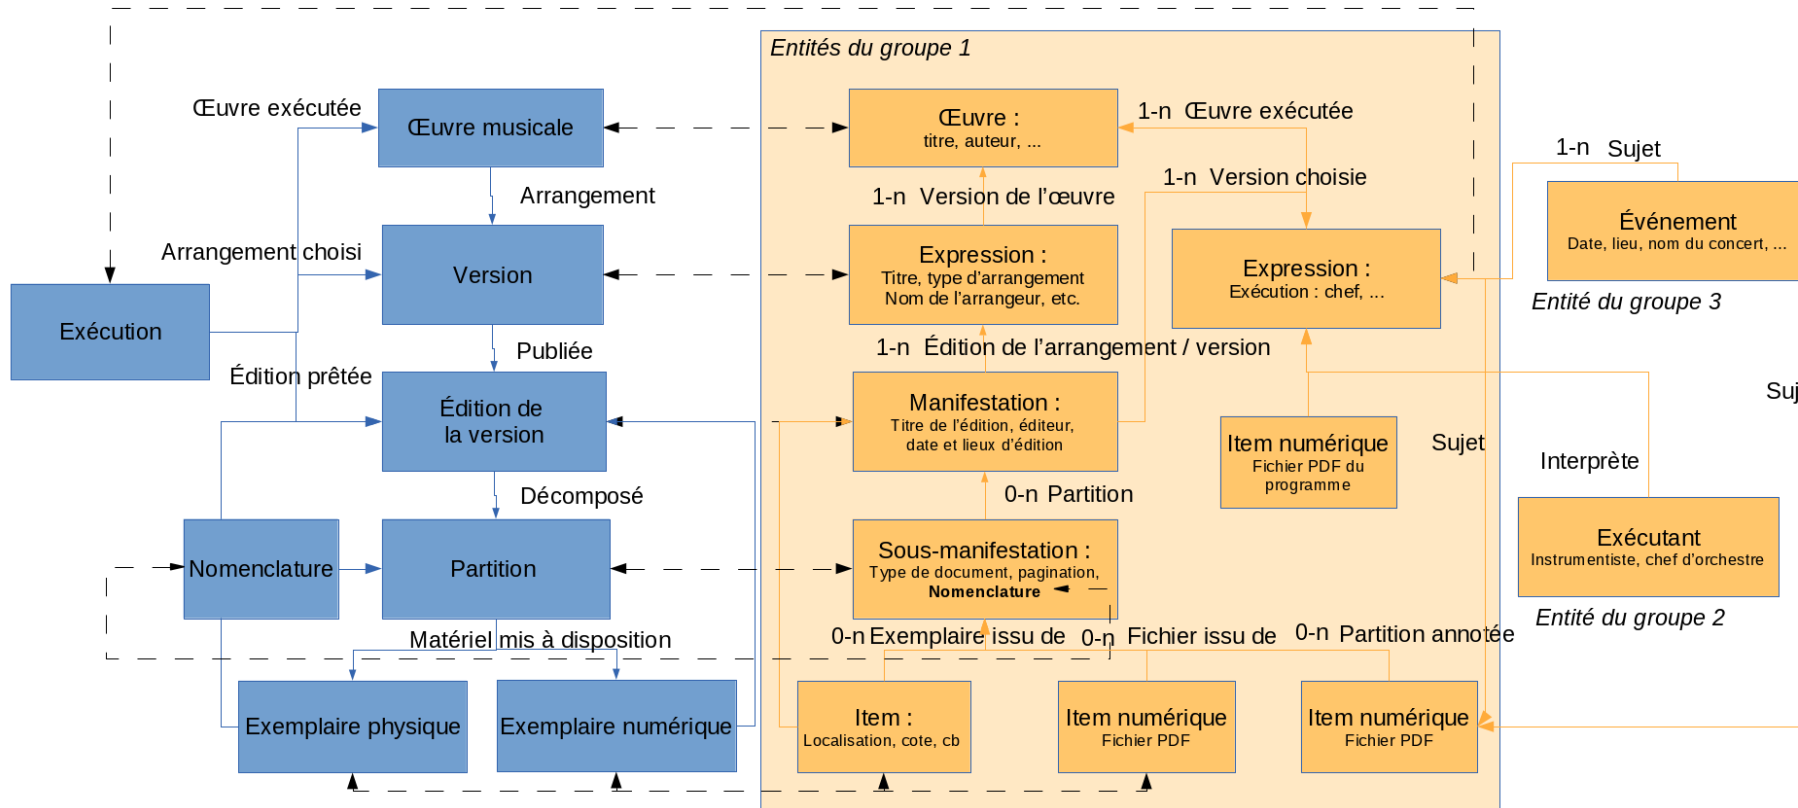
Entités du groupe 1

Œuvre exécutée

Œuvre musicale

Œuvre :
titre, auteur, ...

1-n Œuvre exécutée

1-n Sujet

Arrangement

1-n Version de l'œuvre

1-n Version choisie

Événement
Date, lieu, nom du concert, ...

Arrangement choisi

Version

Expression :
Titre, type d'arrangement
Nom de l'arrangeur, etc.

Expression :
Exécution : chef, ...

Entité du groupe 3

Exécution

Publiée

1-n Édition de l'arrangement / version

Édition prêtée

Édition de la version

Manifestation :
Titre de l'édition, éditeur, date et lieux d'édition

Item numérique
Fichier PDF du programme

Sujet

Interprète

Suj

Décomposé

0-n Partition

Exécutant
Instrumentiste, chef d'orchestre

Nomenclature

Partition

Sous-manifestation :
Type de document, pagination,
Nomenclature

Entité du groupe 2

Matériel mis à disposition

0-n Exemplaire issu de

0-n Fichier issu de

0-n Partition annotée

Exemplaire physique

Exemplaire numérique

Item :
Localisation, cote, cb

Item numérique
Fichier PDF

Item numérique
Fichier PDF